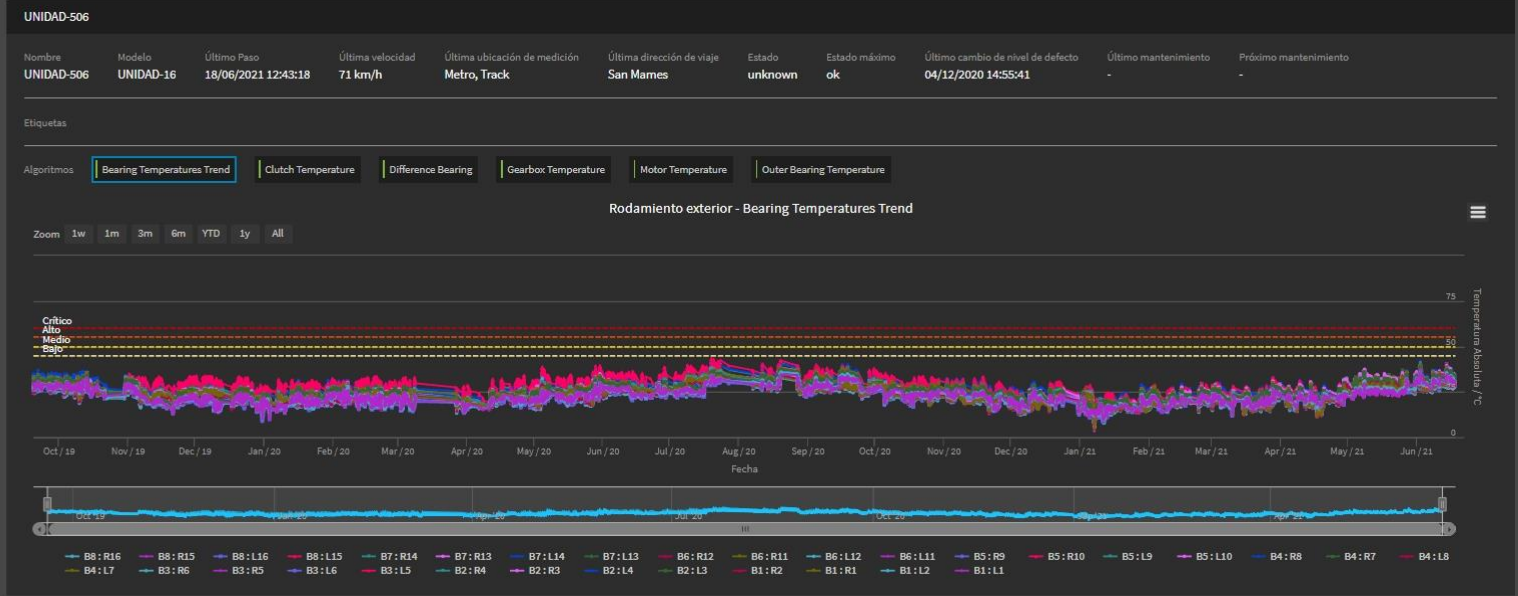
UNIDAD-506

| Nombre | Modelo | Último Paso | Última velocidad | Última ubicación de medición | Última dirección de viaje | Estado | Estado máximo | Último cambio de nivel de defecto | Último mantenimiento | Próximo mantenimiento |
|---|---|---|---|---|---|---|---|---|---|---|
| UNIDAD-506 | UNIDAD-16 | 18/06/2021 12:43:18 | 71 km/h | Metro, Track | San Mames | unknown | ok | 04/12/2020 14:55:41 | - | - |

Etiquetas

Algoritmos Bearing Temperatures Trend Clutch Temperature Difference Bearing Gearbox Temperature Motor Temperature Outer Bearing Temperature

Rodamiento exterior - Bearing Temperatures Trend

Zoom 1w 1m 3m 6m YTD 1y All

Crítico
Alto
Medio
Bajo

75
50
0
Temperatura Absoluta / °C

Oct / 19 Nov / 19 Dec / 19 Jan / 20 Feb / 20 Mar / 20 Apr / 20 May / 20 Jun / 20 Jul / 20 Aug / 20 Sep / 20 Oct / 20 Nov / 20 Dec / 20 Jan / 21 Feb / 21 Mar / 21 Apr / 21 May / 21 Jun / 21

Fecha

Oct '19 Jan '20 Apr '20 Jul '20 Oct '20 Jan '21 Apr '21

B8 : R16 B8 : R15 B8 : L16 B8 : L15 B7 : R14 B7 : R13 B7 : L14 B7 : L13 B6 : R12 B6 : R11 B6 : L12 B6 : L11 B5 : R9 B5 : R10 B5 : L9 B5 : L10 B4 : R8 B4 : R7 B4 : L8 B4 : L7 B3 : R6 B3 : R5 B3 : L6 B3 : L5 B2 : R4 B2 : R3 B2 : L4 B2 : L3 B1 : R2 B1 : R1 B1 : L2 B1 : L1